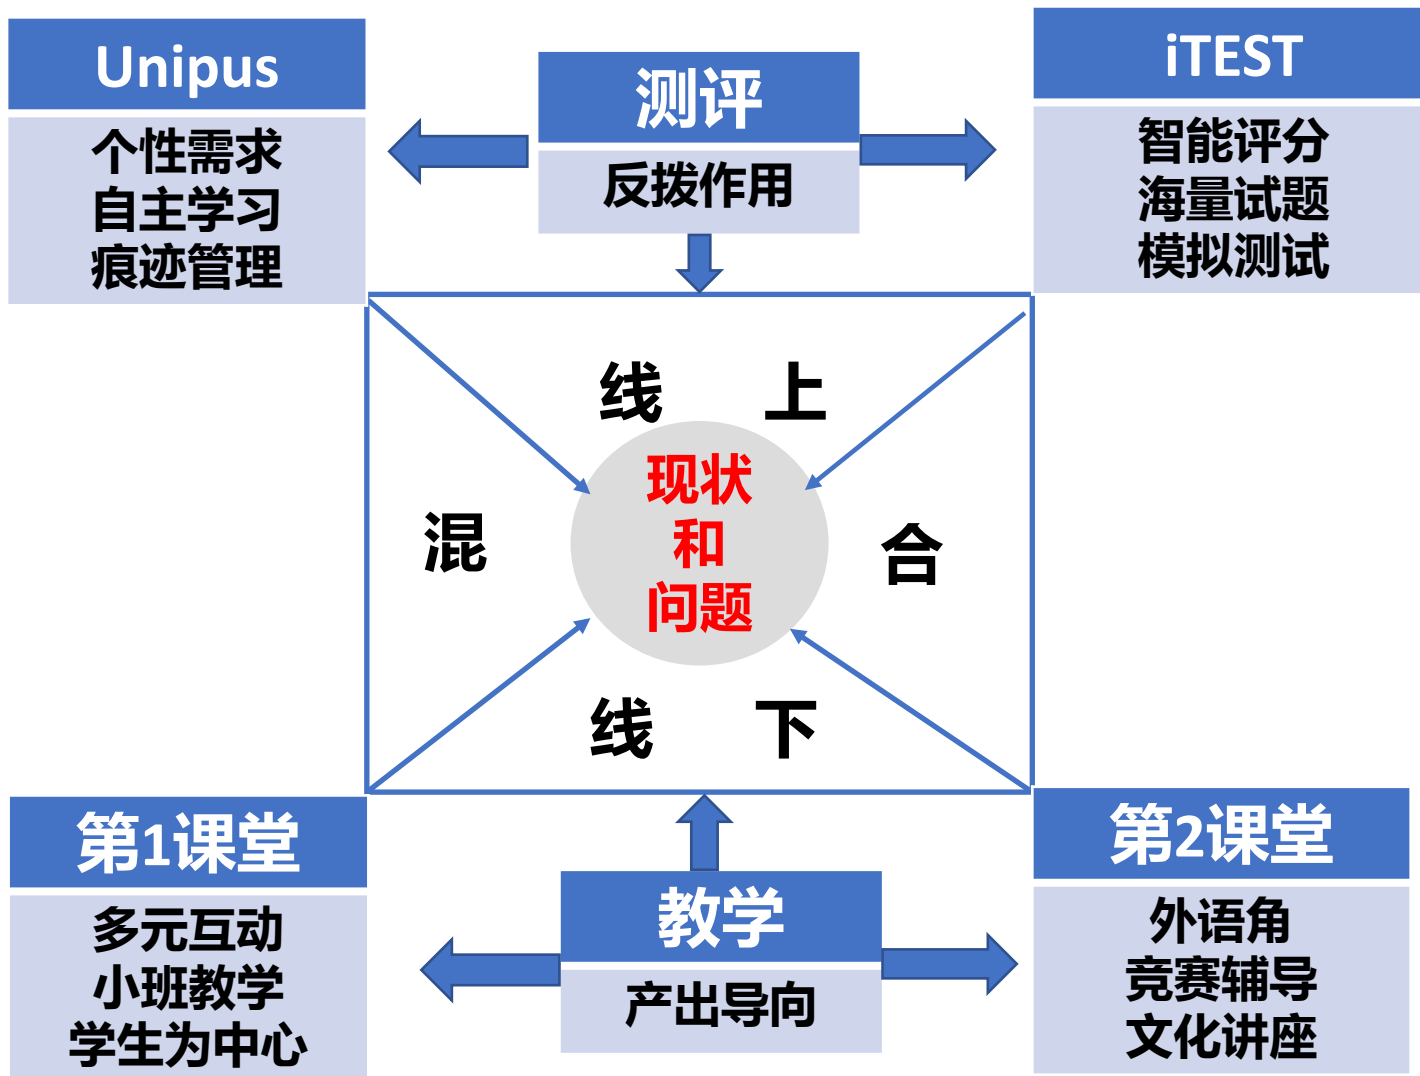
Unipus

个性需求
自主学习
痕迹管理

测评

反拨作用

iTEST

智能评分
海量试题
模拟测试

线 上

混

现状
和
问题

合

线 下

第1课堂

多元互动
小班教学
学生为中心

教学

产出导向

第2课堂

外语角
竞赛辅导
文化讲座